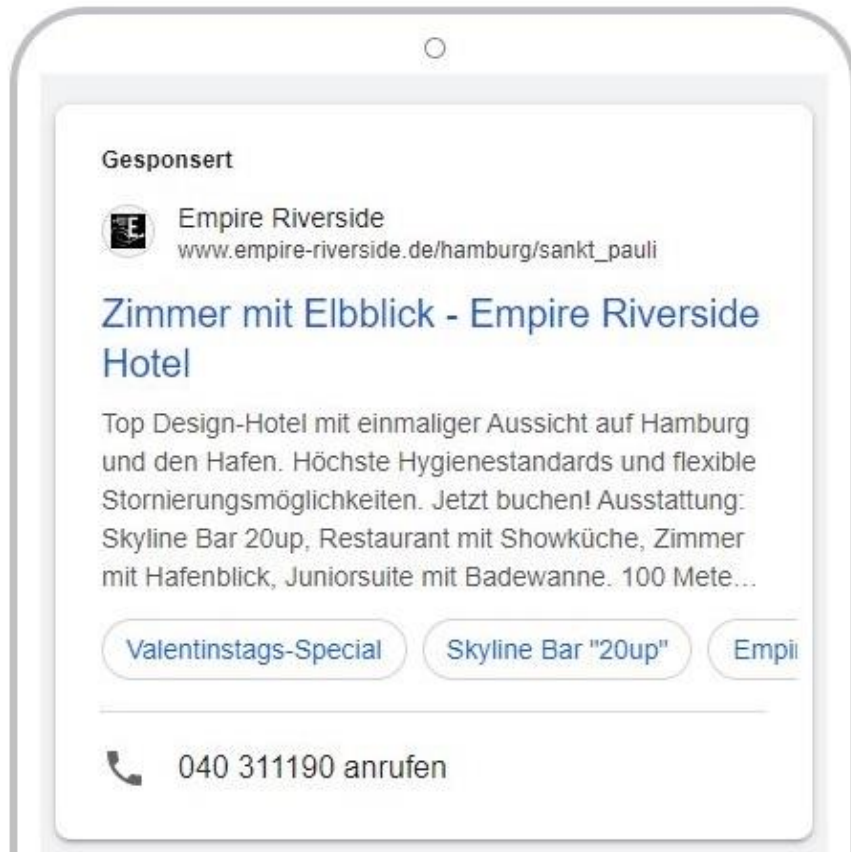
Gesponsert

E

Empire Riverside
www.empire-riverside.de/hamburg/sankt_pauli

Zimmer mit Elbblick - Empire Riverside Hotel

Top Design-Hotel mit einmaliger Aussicht auf Hamburg und den Hafen. Höchste Hygienestandards und flexible Stornierungsmöglichkeiten. Jetzt buchen! Ausstattung: Skyline Bar 20up, Restaurant mit Showküche, Zimmer mit Hafenblick, Juniorsuite mit Badewanne. 100 Mete...

Valentinstags-Special

Skyline Bar "20up"

Empi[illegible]

040 311190 anrufen